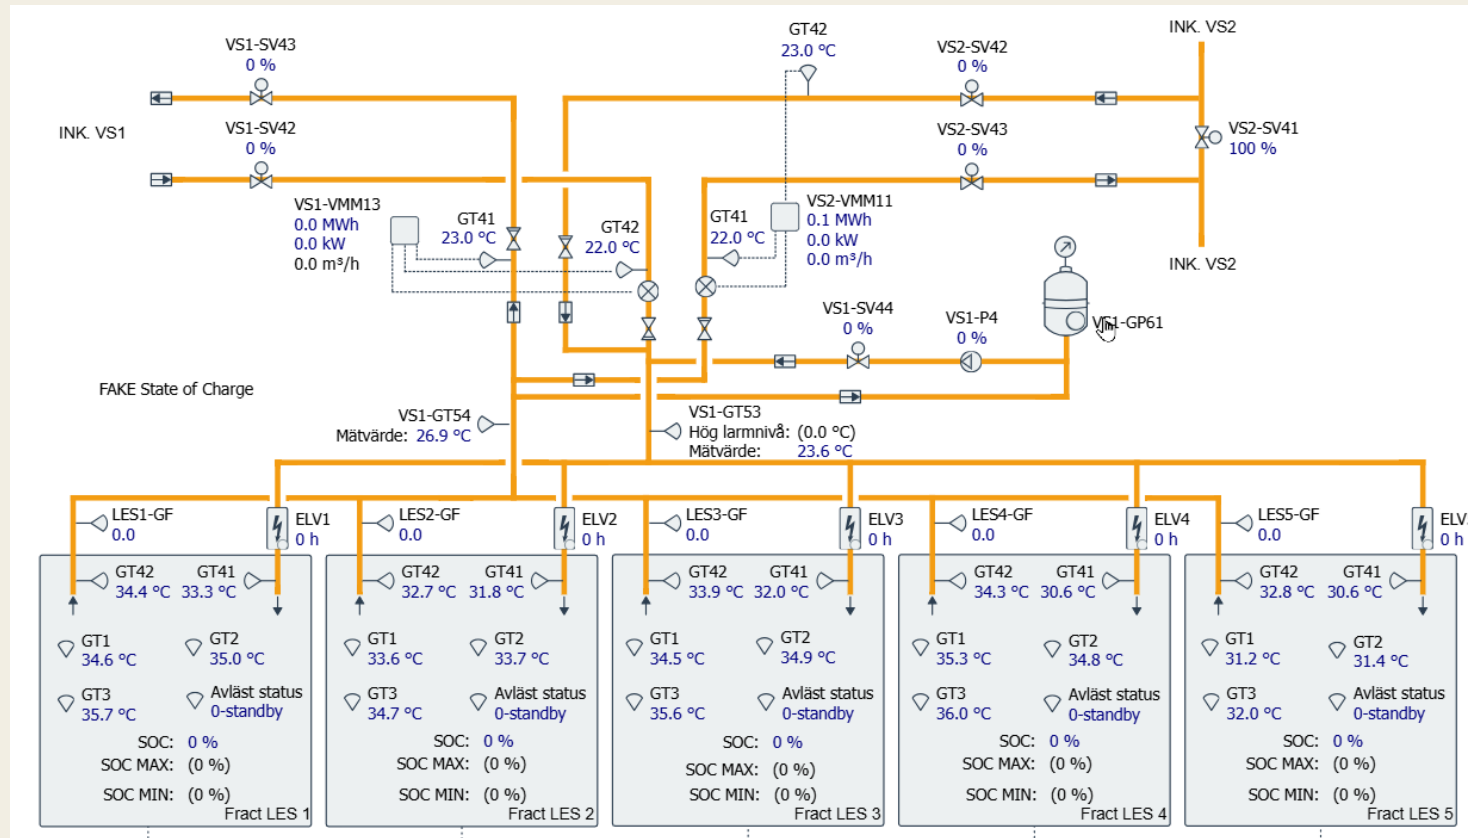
GT42
23.0 °C

INK. VS2

VS1-SV43
0 %

VS2-SV42
0 %

INK. VS1

VS1-SV42
0 %

VS2-SV43
0 %

VS2-SV41
100 %

VS1-VMM13
0.0 MWh
0.0 kW
0.0 m³/h

GT41
23.0 °C

GT42
22.0 °C

GT41
22.0 °C

VS2-VMM11
0.1 MWh
0.0 kW
0.0 m³/h

INK. VS2

VS1-SV44
0 %

VS1-P4
0 %

VS1-GP61

FAKE State of Charge

VS1-GT54
Mätvärde: 26.9 °C

VS1-GT53
Hög larmnivå: (0.0 °C)
Mätvärde: 23.6 °C

LES1-GF
0.0

ELV1
0 h

LES2-GF
0.0

ELV2
0 h

LES3-GF
0.0

ELV3
0 h

LES4-GF
0.0

ELV4
0 h

LES5-GF
0.0

ELV
0 h

GT42 34.4 °C GT41 33.3 °C
GT1 34.6 °C GT2 35.0 °C
GT3 35.7 °C Avläst status 0-standby
SOC: 0 %
SOC MAX: (0 %)
SOC MIN: (0 %)
Fract LES 1

GT42 32.7 °C GT41 31.8 °C
GT1 33.6 °C GT2 33.7 °C
GT3 34.7 °C Avläst status 0-standby
SOC: 0 %
SOC MAX: (0 %)
SOC MIN: (0 %)
Fract LES 2

GT42 33.9 °C GT41 32.0 °C
GT1 34.5 °C GT2 34.9 °C
GT3 35.6 °C Avläst status 0-standby
SOC: 0 %
SOC MAX: (0 %)
SOC MIN: (0 %)
Fract LES 3

GT42 34.3 °C GT41 30.6 °C
GT1 35.3 °C GT2 34.8 °C
GT3 36.0 °C Avläst status 0-standby
SOC: 0 %
SOC MAX: (0 %)
SOC MIN: (0 %)
Fract LES 4

GT42 32.8 °C GT41 30.6 °C
GT1 31.2 °C GT2 31.4 °C
GT3 32.0 °C Avläst status 0-standby
SOC: 0 %
SOC MAX: (0 %)
SOC MIN: (0 %)
Fract LES 5